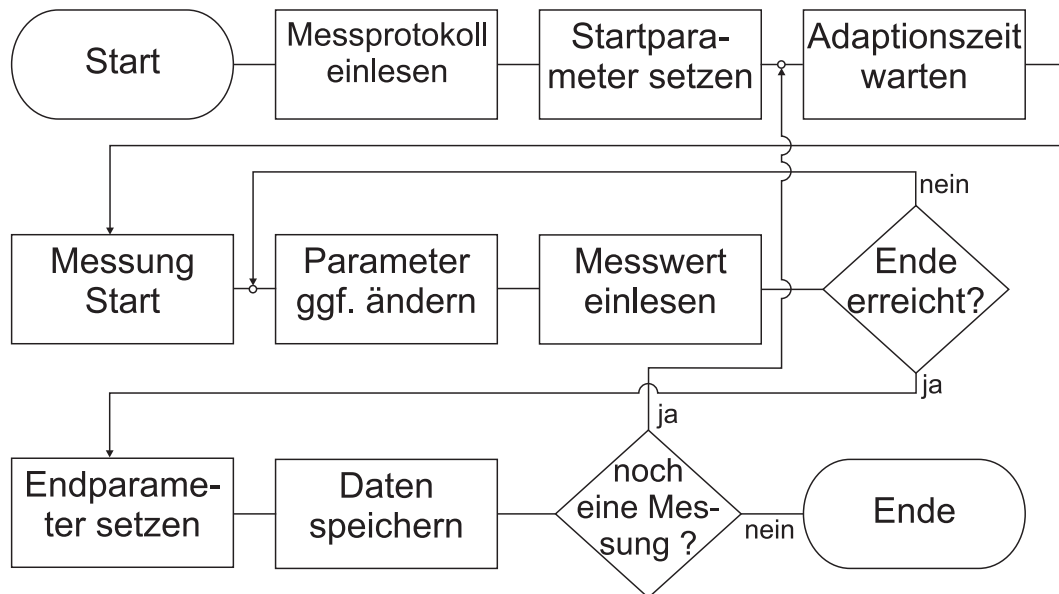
Start

Messprotokoll einlesen

Startparameter setzen

Adaptionszeit warten

nein

Messung Start

Parameter ggf. ändern

Messwert einlesen

Ende erreicht?

ja

ja

Endparameter setzen

Daten speichern

noch eine Messung ?

nein

Ende